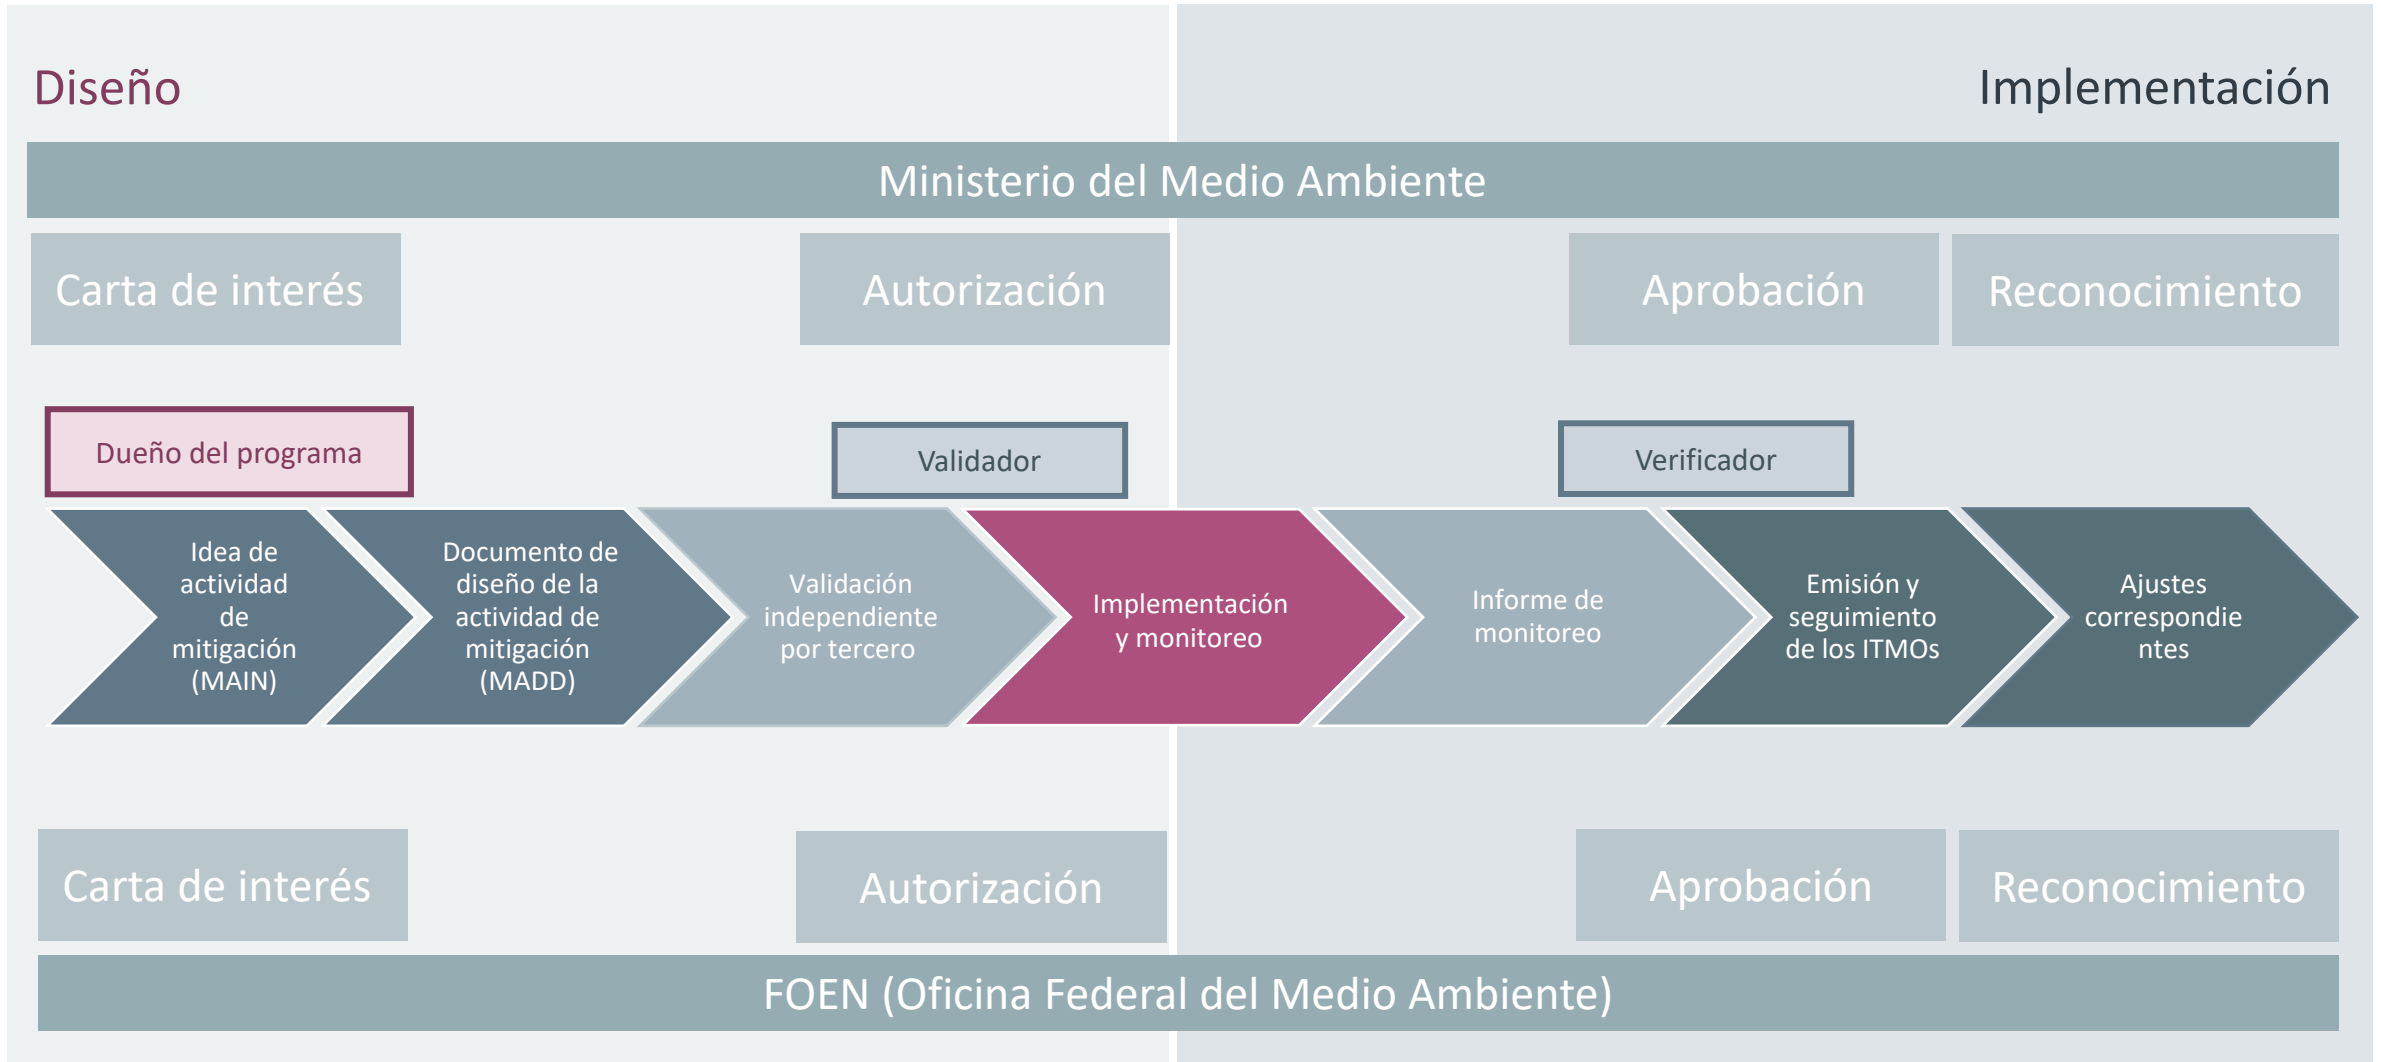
Diseño

Implementación

Ministerio del Medio Ambiente

Carta de interés

Autorización

Aprobación

Reconocimiento

Dueño del programa

Validador

Verificador

Idea de actividad de mitigación (MAIN)

Documento de diseño de la actividad de mitigación (MADD)

Validación independiente por tercero

Implementación y monitoreo

Informe de monitoreo

Emisión y seguimiento de los ITMOs

Ajustes correspondie ntes

Carta de interés

Autorización

Aprobación

Reconocimiento

FOEN (Oficina Federal del Medio Ambiente)